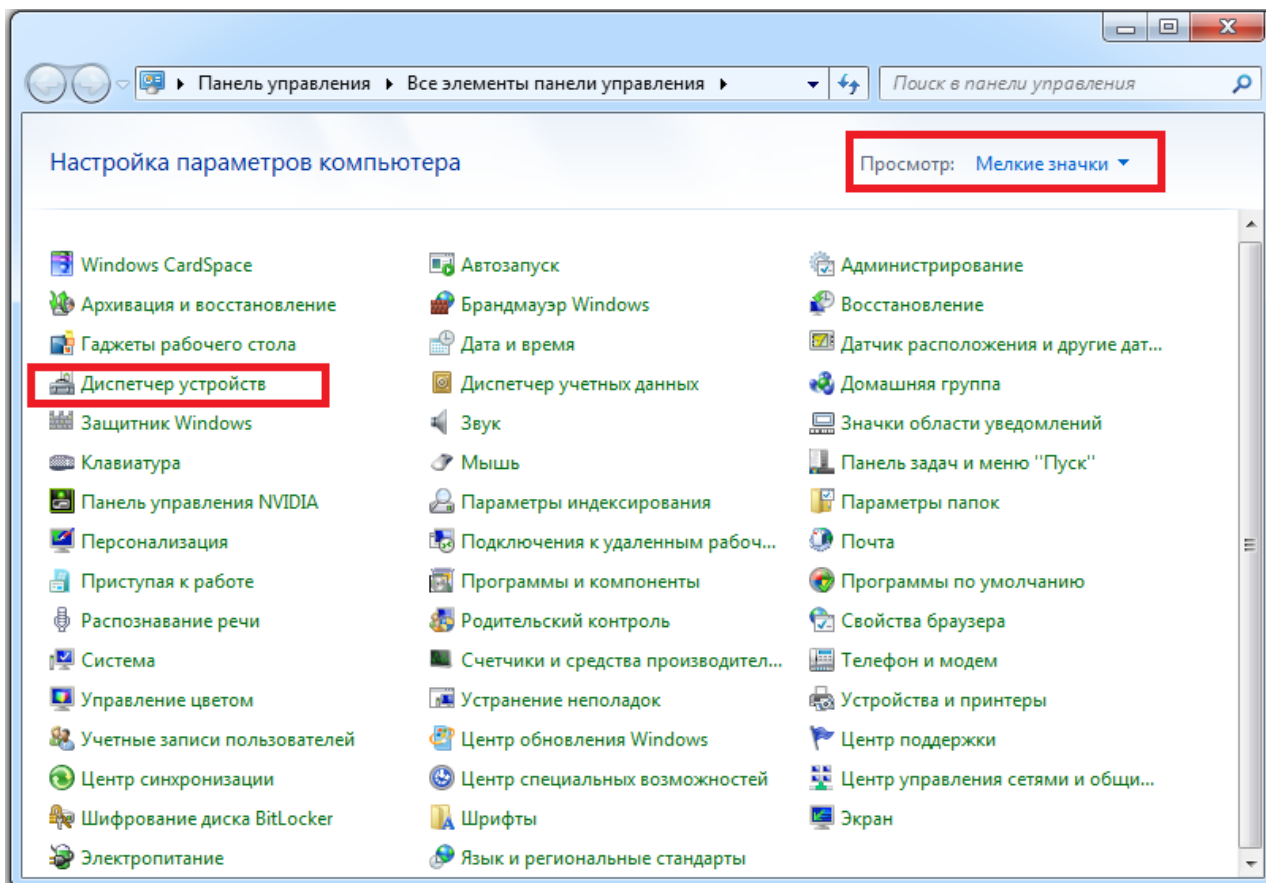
Панель управления ▸ Все элементы панели управления ▸

Поиск в панели управления

Настройка параметров компьютера

Просмотр: Мелкие значки

Windows CardSpace
Архивация и восстановление
Гаджеты рабочего стола
Диспетчер устройств
Защитник Windows
Клавиатура
Панель управления NVIDIA
Персонализация
Приступая к работе
Распознавание речи
Система
Управление цветом
Учетные записи пользователей
Центр синхронизации
Шифрование диска BitLocker
Электропитание

Автозапуск
Брандмауэр Windows
Дата и время
Диспетчер учетных данных
Звук
Мышь
Параметры индексирования
Подключения к удаленным рабоч...
Программы и компоненты
Родительский контроль
Счетчики и средства производител...
Устранение неполадок
Центр обновления Windows
Центр специальных возможностей
Шрифты
Язык и региональные стандарты

Администрирование
Восстановление
Датчик расположения и другие дат...
Домашняя группа
Значки области уведомлений
Панель задач и меню "Пуск"
Параметры папок
Почта
Программы по умолчанию
Свойства браузера
Телефон и модем
Устройства и принтеры
Центр поддержки
Центр управления сетями и общи...
Экран